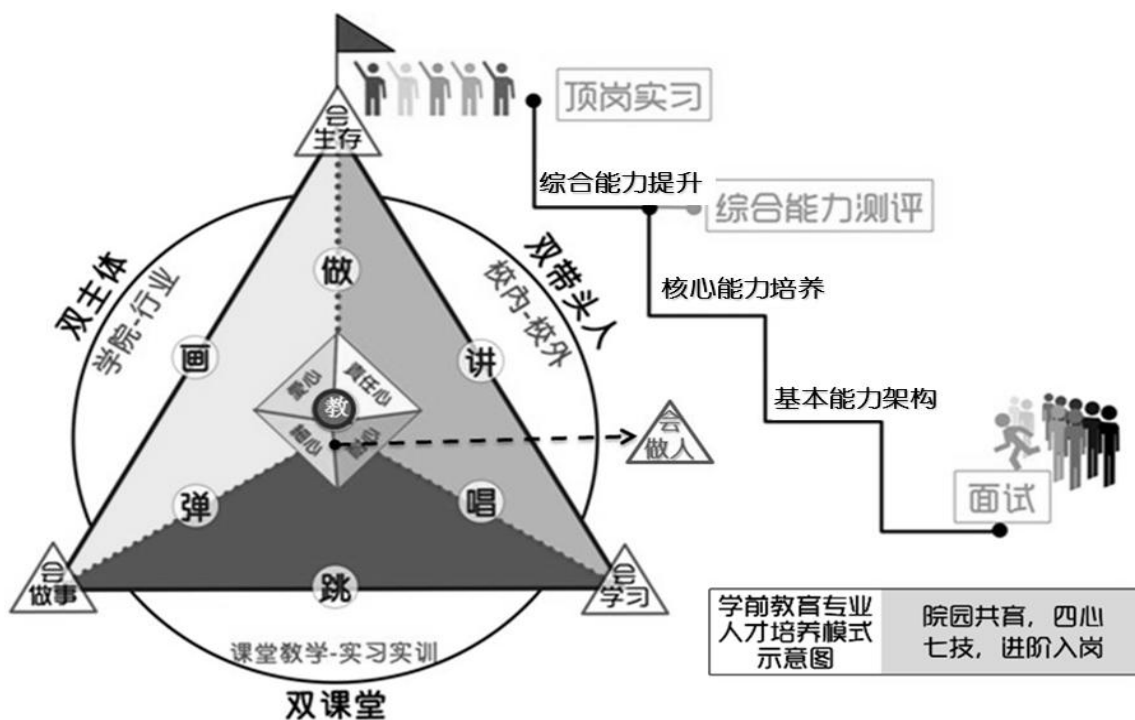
顶岗实习

会
生存

综合能力提升

综合能力测评

双主体
学院-行业

双带头人
校内-校外

做

核心能力培养

画

讲

爱心
责任心
教
耐心
细心

基本能力架构

会
做人

弹

唱

面试

会
做事

跳

会
学习

课堂教学-实习实训

双课堂

| 学前教育专业人才培养模式示意图 | 院园共育，四心七技，进阶入岗 |
|---|---|